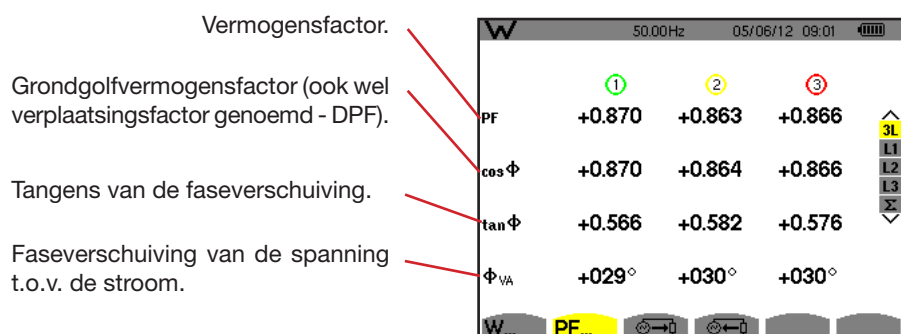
Vermogensfactor.

Grondgolfvermogensfactor (ook wel verplaatsingsfactor genoemd - DPF).

Tangens van de faseverschuiving.

Faseverschuiving van de spanning t.o.v. de stroom.

W 50.00Hz 05/06/12 09:01

| | 1 | 2 | 3 |
|---|---|---|---|
| PF | +0.870 | +0.863 | +0.866 |
| cos Φ | +0.870 | +0.864 | +0.866 |
| tan Φ | +0.566 | +0.582 | +0.576 |
| $\Phi_{VA}$ | +029° | +030° | +030° |

3L
L1
L2
L3
Σ

W... PF...